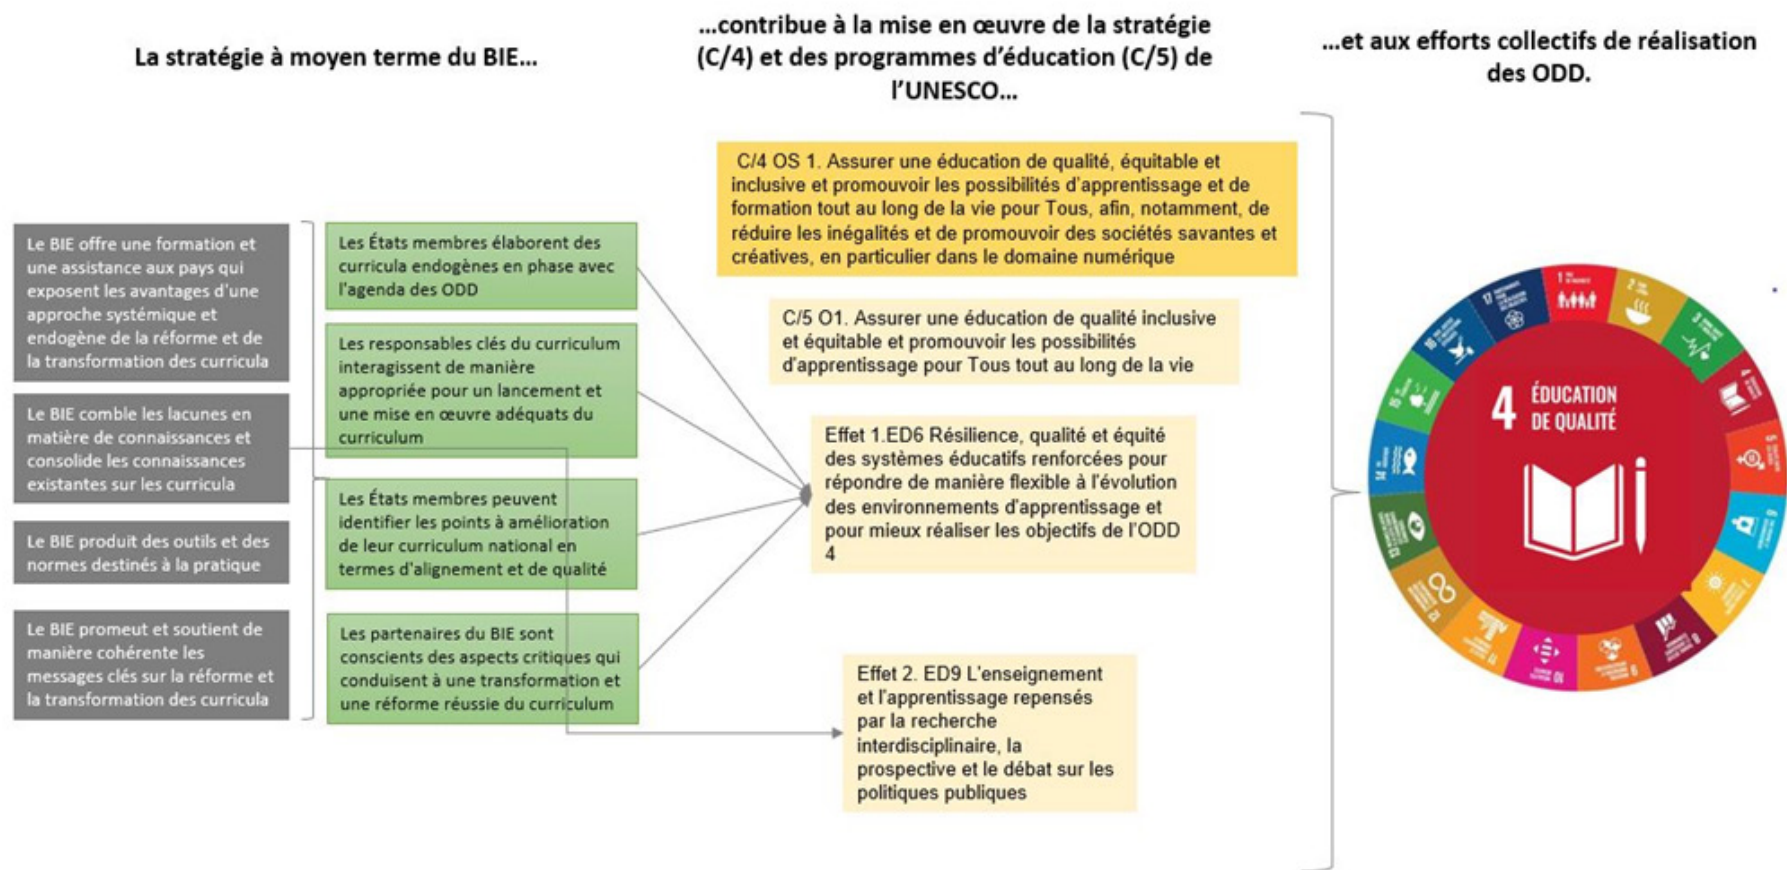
La stratégie à moyen terme du BIE...

...contribue à la mise en œuvre de la stratégie (C/4) et des programmes d'éducation (C/5) de l'UNESCO...

...et aux efforts collectifs de réalisation des ODD.

Le BIE offre une formation et une assistance aux pays qui exposent les avantages d'une approche systémique et endogène de la réforme et de la transformation des curricula

Le BIE comble les lacunes en matière de connaissances et consolide les connaissances existantes sur les curricula

Le BIE produit des outils et des normes destinés à la pratique

Le BIE promeut et soutient de manière cohérente les messages clés sur la réforme et la transformation des curricula

Les États membres élaborent des curricula endogènes en phase avec l'agenda des ODD

Les responsables clés du curriculum interagissent de manière appropriée pour un lancement et une mise en œuvre adéquats du curriculum

Les États membres peuvent identifier les points à amélioration de leur curriculum national en termes d'alignement et de qualité

Les partenaires du BIE sont conscients des aspects critiques qui conduisent à une transformation et une réforme réussie du curriculum

C/4 OS 1. Assurer une éducation de qualité, équitable et inclusive et promouvoir les possibilités d'apprentissage et de formation tout au long de la vie pour Tous, afin, notamment, de réduire les inégalités et de promouvoir des sociétés savantes et créatives, en particulier dans le domaine numérique

C/5 O1. Assurer une éducation de qualité inclusive et équitable et promouvoir les possibilités d'apprentissage pour Tous tout au long de la vie

Effet 1.ED6 Résilience, qualité et équité des systèmes éducatifs renforcées pour répondre de manière flexible à l'évolution des environnements d'apprentissage et pour mieux réaliser les objectifs de l'ODD 4

Effet 2. ED9 L'enseignement et l'apprentissage repensés par la recherche interdisciplinaire, la prospective et le débat sur les politiques publiques

4 ÉDUCATION DE QUALITÉ